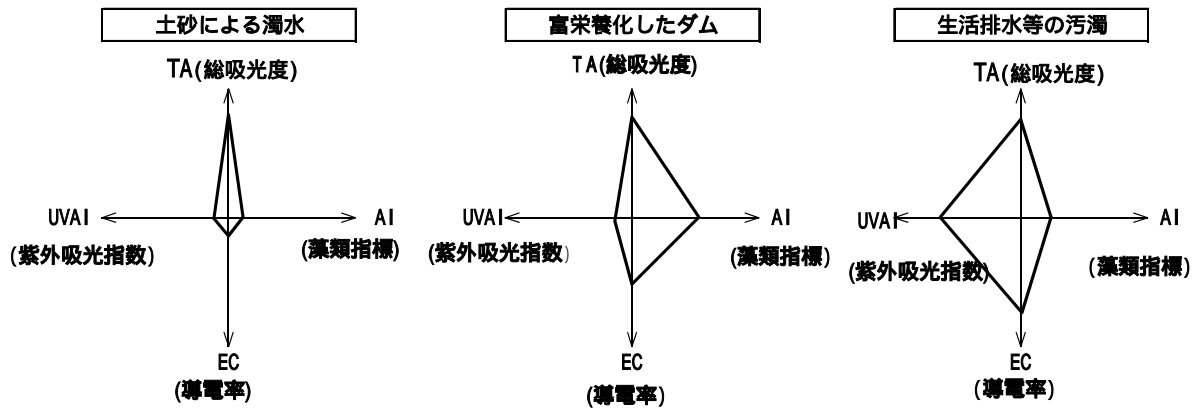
土砂による濁水

TA(総吸光度)

UVAI

AI

(紫外吸光指数)

(藻類指標)

EC
(導電率)

富栄養化したダム

TA(総吸光度)

UVAI

AI

(紫外吸光指数)

(藻類指標)

EC
(導電率)

生活排水等の汚濁

TA(総吸光度)

UVAI

AI

(紫外吸光指数)

(藻類指標)

EC
(導電率)